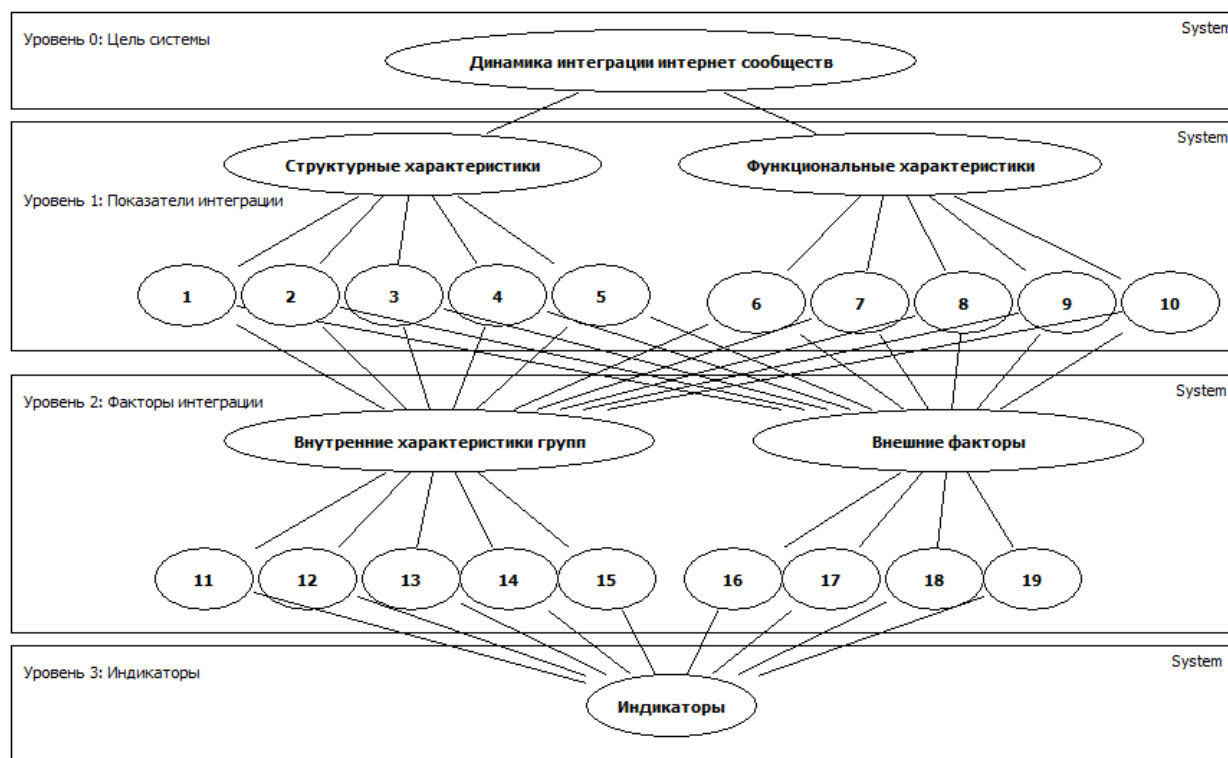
Уровень 0: Цель системы

System

Динамика интеграции интернет сообществ

System

Структурные характеристики

Функциональные характеристики

Уровень 1: Показатели интеграции

1 2 3 4 5 6 7 8 9 10

Уровень 2: Факторы интеграции

System

Внутренние характеристики групп

Внешние факторы

11 12 13 14 15 16 17 18 19

Уровень 3: Индикаторы

System

Индикаторы